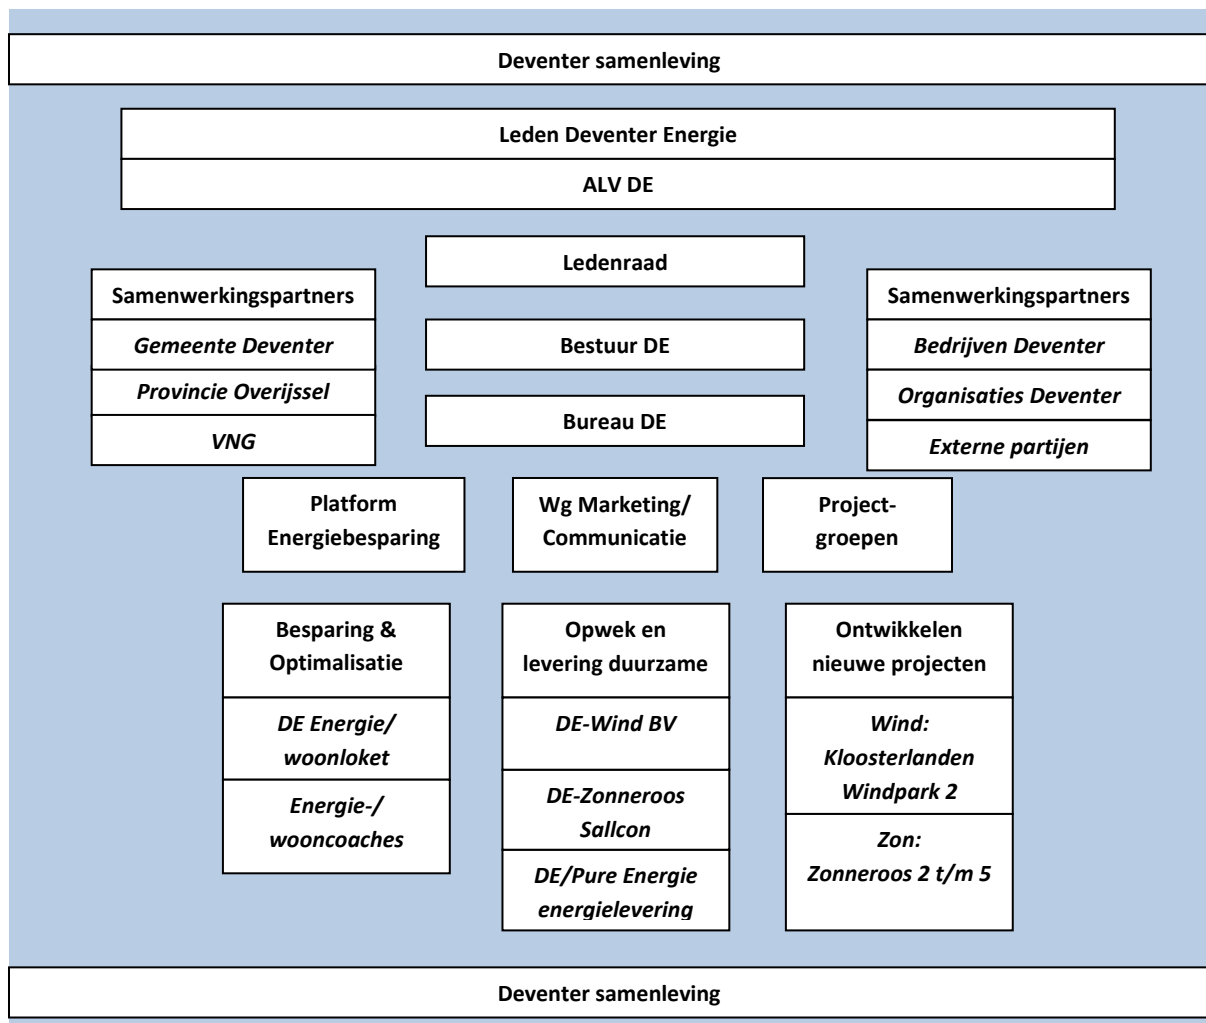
Deventer samenleving

Leden Deventer Energie

ALV DE

Samenwerkingspartners

*Gemeente Deventer*

*Provincie Overijssel*

*VNG*

Ledenraad

Bestuur DE

Bureau DE

Samenwerkingspartners

*Bedrijven Deventer*

*Organisaties Deventer*

*Externe partijen*

Platform Energiebesparing

Wg Marketing/ Communicatie

Projectgroepen

Besparing & Optimalisatie

*DE Energie/ woonloket*

*Energie-/ wooncoaches*

Opwek en levering duurzame

*DE-Wind BV*

*DE-Zonneroos Sallcon*

*DE/Pure Energie energielevering*

Ontwikkelen nieuwe projecten

*Wind: Kloosterlanden Windpark 2*

*Zon: Zonneroos 2 t/m 5*

Deventer samenleving